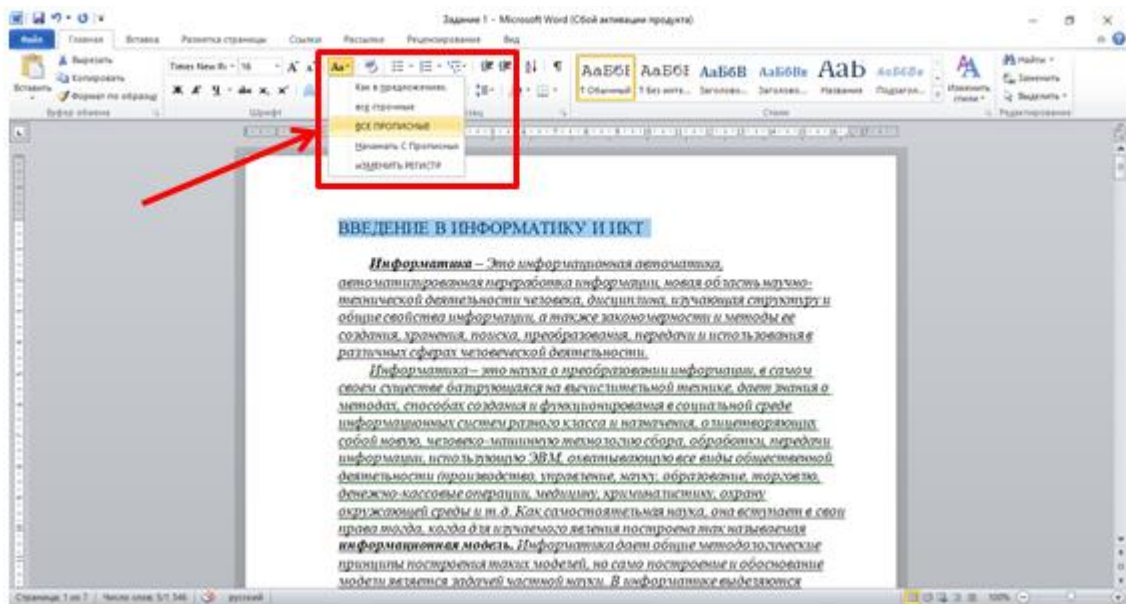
Задание 1 - Microsoft Word (Сбой активации продукта)

Файл Главная Вставка Разметка страницы Ссылки Рассылки Рецензирование Вид

Вырезать
Копировать
Формат по образцу
Вставить
Буфер обмена
Times New Ro 16
Шрифт
Как в предложениях.
все строчные
ВСЕ ПРОПИСНЫЕ
Начинать С Прописных
иЗМЕНИТЬ РЕГИСТР
AaБбВ AaБбВ AaБбВ AaБбВе Aab AaБбВе
1 Обычный 1 Без инте... Заголово... Заголово... Название Подзагол...
Стили
Изменить стили
Найти
Заменить
Выделить
Редактирование

ВВЕДЕНИЕ В ИНФОРМАТИКУ И ИКТ

Информатика – Это информационная автоматика, автоматизированная переработка информации, новая область научно-технической деятельности человека, дисциплина, изучающая структуру и общие свойства информации, а также закономерности и методы ее создания, хранения, поиска, преобразования, передачи и использования в различных сферах человеческой деятельности.

Информатика– это наука о преобразовании информации, в самом своем существе базирующаяся на вычислительной технике, дает знания о методах, способах создания и функционирования в социальной среде информационных систем разного класса и назначения, олицетворяющих собой новую, человеко-машинную технологию сбора, обработки, передачи информации, использующую ЭВМ, охватывающую все виды общественной деятельности (производство, управление, науку, образование, торговлю, денежно-кассовые операции, медицину, криминалистику, охрану окружающей среды и т.д. Как самостоятельная наука, она вступает в свои права тогда, когда для изучаемого явления построена так называемая информационная модель. Информатика дает общие методологические принципы построения таких моделей, но само построение и обоснование модели является задачей частной науки. В информатике выделяются

Страница: 1 из 7 Число слов: 5/1 546 русский 100%